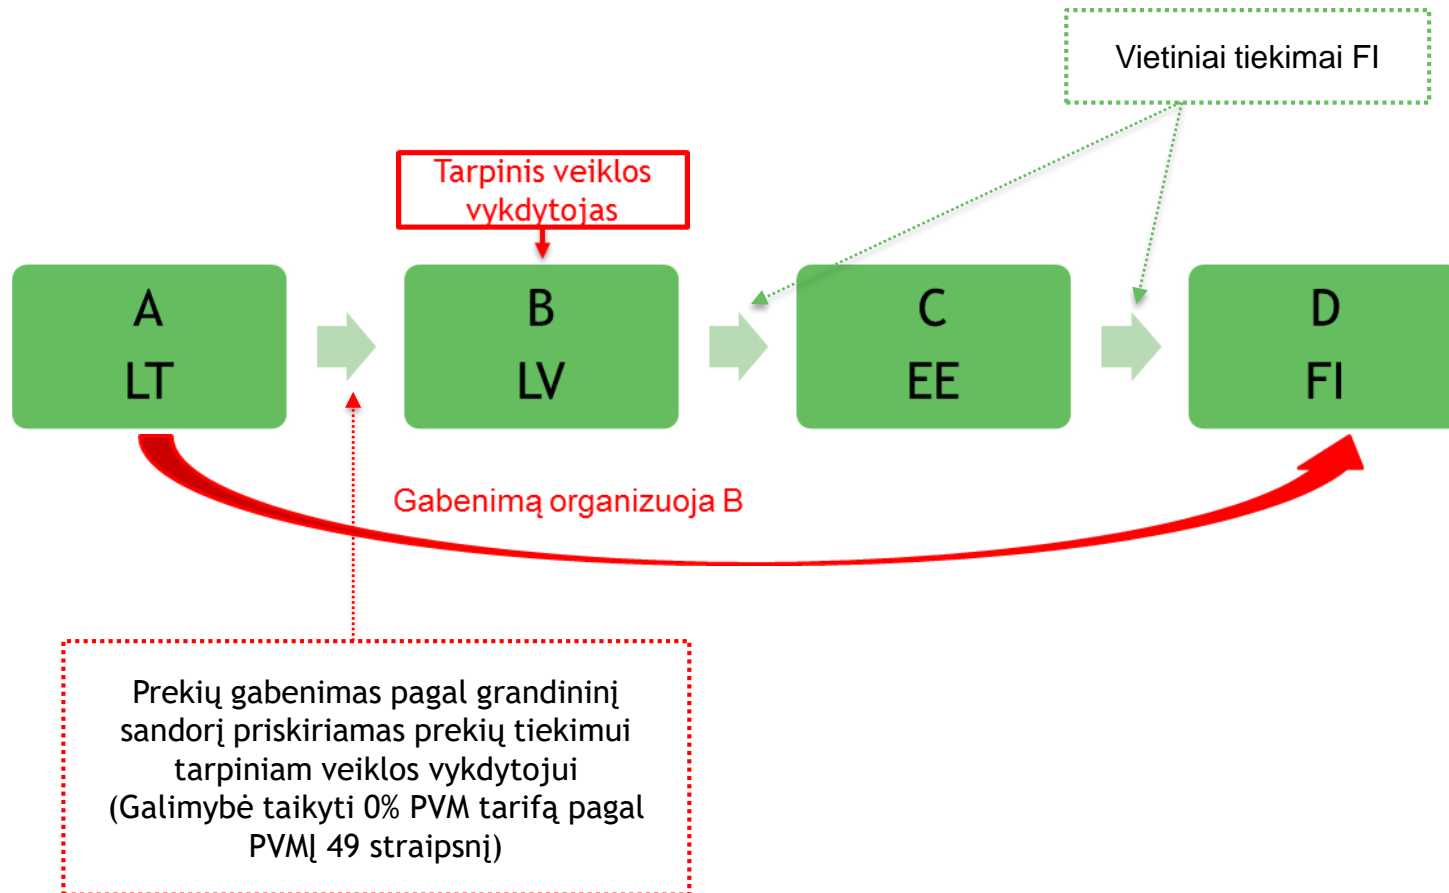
Vietiniai tiekimai FI

Tarpinis veiklos vykdytojas

A
LT

B
LV

C
EE

D
FI

Gabenimą organizuoja B

Prekių gabenimas pagal grandininį sandorį priskiriamas prekių tiekimui tarpiniam veiklos vykdytojui (Galimybė taikyti 0% PVM tarifą pagal PVMĮ 49 straipsnį)